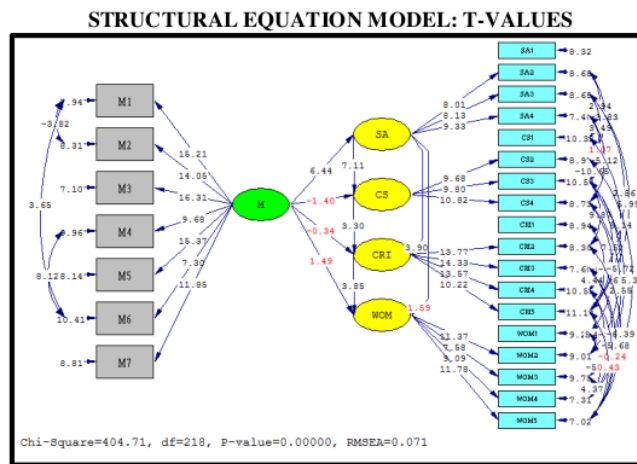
STRUCTURAL EQUATION MODEL: T-VALUES

M1
M2
M3
M4
M5
M6
M7

.94
-3.82
8.31
7.10
3.65
6.96
8.12
8.14
10.41
8.81

16.21
14.05
16.31
9.68
15.37
7.30
11.85

M

6.44
-1.40
-0.34
1.49

7.11
3.30
3.85
3.90
1.59

SA
CS
CRI
WOM

8.01
8.13
9.33
9.68
9.80
10.82
13.77
14.33
13.57
10.22
11.37
7.68
9.09
11.78

SA1
SA2
SA3
SA4
CS1
CS2
CS3
CS4
CH1
CH2
CH3
CH4
CH5
WOM1
WOM2
WOM3
WOM4
WOM5

8.32
8.65
8.65
7.40
10.35
8.97
10.57
8.75
8.94
8.36
7.67
10.56
11.1
9.25
9.01
9.75
7.31
7.02

2.94
3.83
3.49
1.07
5.12
-10.85
1.86
6.99
9.14
7.82
-5.72
4.46
5.33
3.58
-4.39
-9.68
-0.24
-50.43
4.37

Chi-Square=404.71, df=218, P-value=0.00000, RMSEA=0.071